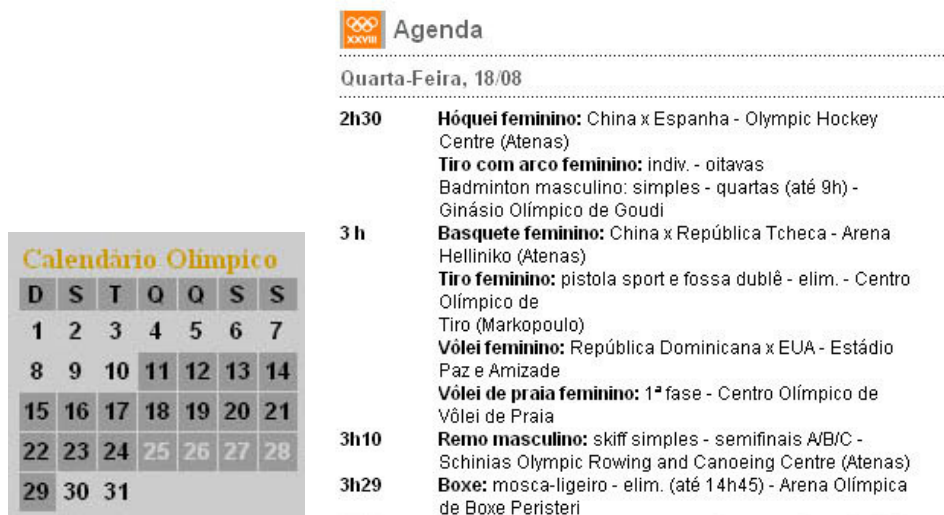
Calendário Olímpico

| D | S | T | Q | Q | S | S |
|---|---|---|---|---|---|---|
| 1 | 2 | 3 | 4 | 5 | 6 | 7 |
| 8 | 9 | 10 | 11 | 12 | 13 | 14 |
| 15 | 16 | 17 | 18 | 19 | 20 | 21 |
| 22 | 23 | 24 | 25 | 26 | 27 | 28 |
| 29 | 30 | 31 | | | | |

XXVIII Agenda

Quarta-Feira, 18/08

2h30 **Hóquei feminino:** China x Espanha - Olympic Hockey Centre (Atenas)
**Tiro com arco feminino:** indiv. - oitavas
Badminton masculino: simples - quartas (até 9h) - Ginásio Olímpico de Goudi

3 h **Basquete feminino:** China x República Tcheca - Arena Helliniko (Atenas)
**Tiro feminino:** pistola sport e fossa dublê - elim. - Centro Olímpico de Tiro (Markopoulo)
**Vôlei feminino:** República Dominicana x EUA - Estádio Paz e Amizade
**Vôlei de praia feminino:** 1ª fase - Centro Olímpico de Vôlei de Praia

3h10 **Remo masculino:** skiff simples - semifinais A/B/C - Schinias Olympic Rowing and Canoeing Centre (Atenas)

3h29 **Boxe:** mosca-ligeiro - elim. (até 14h45) - Arena Olímpica de Boxe Peristeri